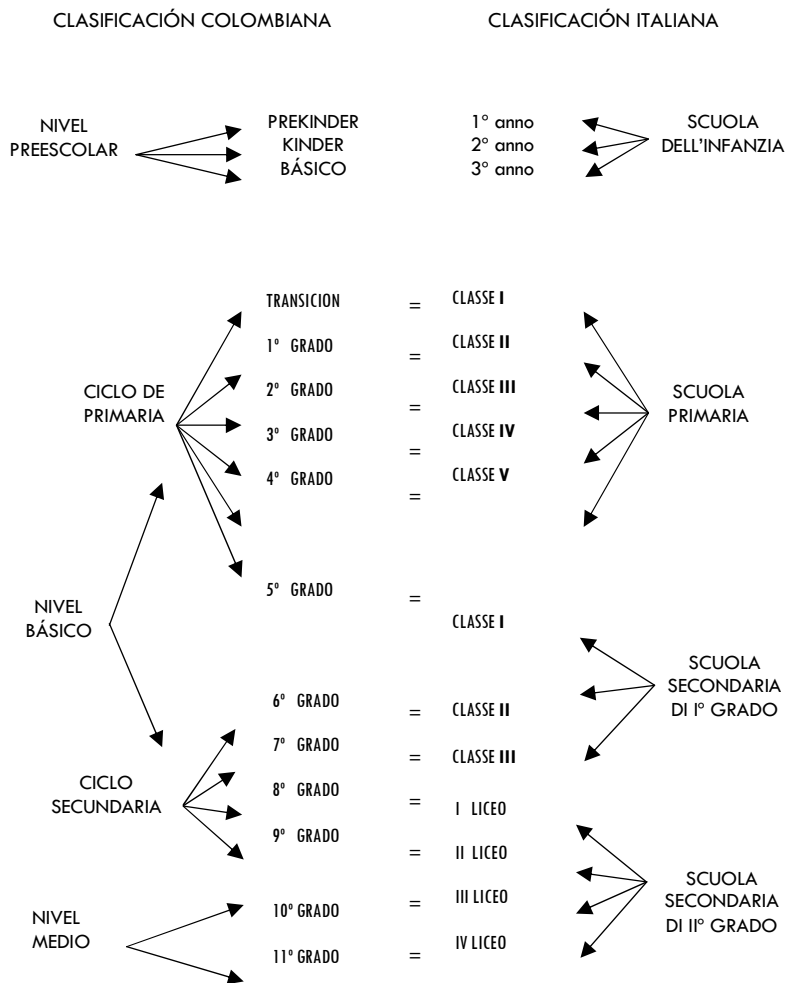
CLASIFICACIÓN COLOMBIANA

CLASIFICACIÓN ITALIANA

NIVEL PREESCOLAR

PREKINDER
KINDER
BÁSICO

1° anno
2° anno
3° anno

SCUOLA DELL'INFANZIA

CICLO DE PRIMARIA

TRANSICION = CLASSE I
1° GRADO = CLASSE II
2° GRADO = CLASSE III
3° GRADO = CLASSE IV
4° GRADO = CLASSE V

SCUOLA PRIMARIA

NIVEL BÁSICO

5° GRADO = CLASSE I

SCUOLA SECONDARIA DI I° GRADO

CICLO SECUNDARIA

6° GRADO = CLASSE II
7° GRADO = CLASSE III
8° GRADO = I LICEO
9° GRADO = II LICEO

NIVEL MEDIO

10° GRADO = III LICEO
11° GRADO = IV LICEO

SCUOLA SECONDARIA DI II° GRADO